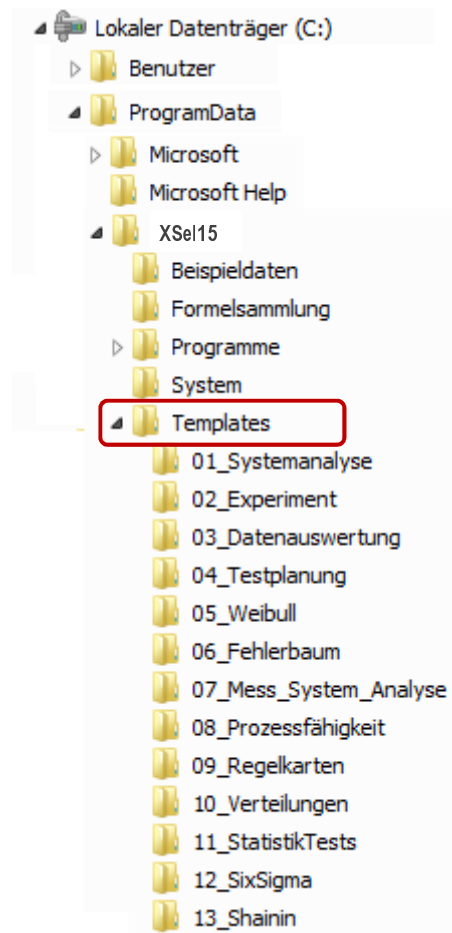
Lokaler Datenträger (C:)
Benutzer
ProgramData
Microsoft
Microsoft Help
XSel15
Beispieldaten
Formelsammlung
Programme
System
Templates
01_Systemanalyse
02_Experiment
03_Datenauswertung
04_Testplanung
05_Weibull
06_Fehlerbaum
07_Mess_System_Analyse
08_Prozessfähigkeit
09_Regelkarten
10_Verteilungen
11_StatistikTests
12_SixSigma
13_Shainin